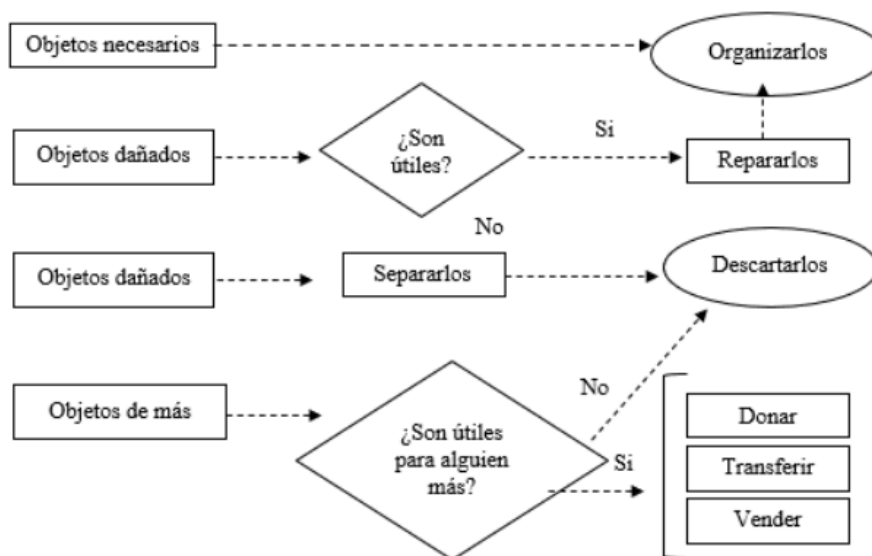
Objetos necesarios

Organizarlos

Objetos dañados

¿Son útiles?

Si

Repararlos

No

Objetos dañados

Separarlos

Descartarlos

Objetos de más

¿Son útiles para alguien más?

No

Si

Donar

Transferir

Vender